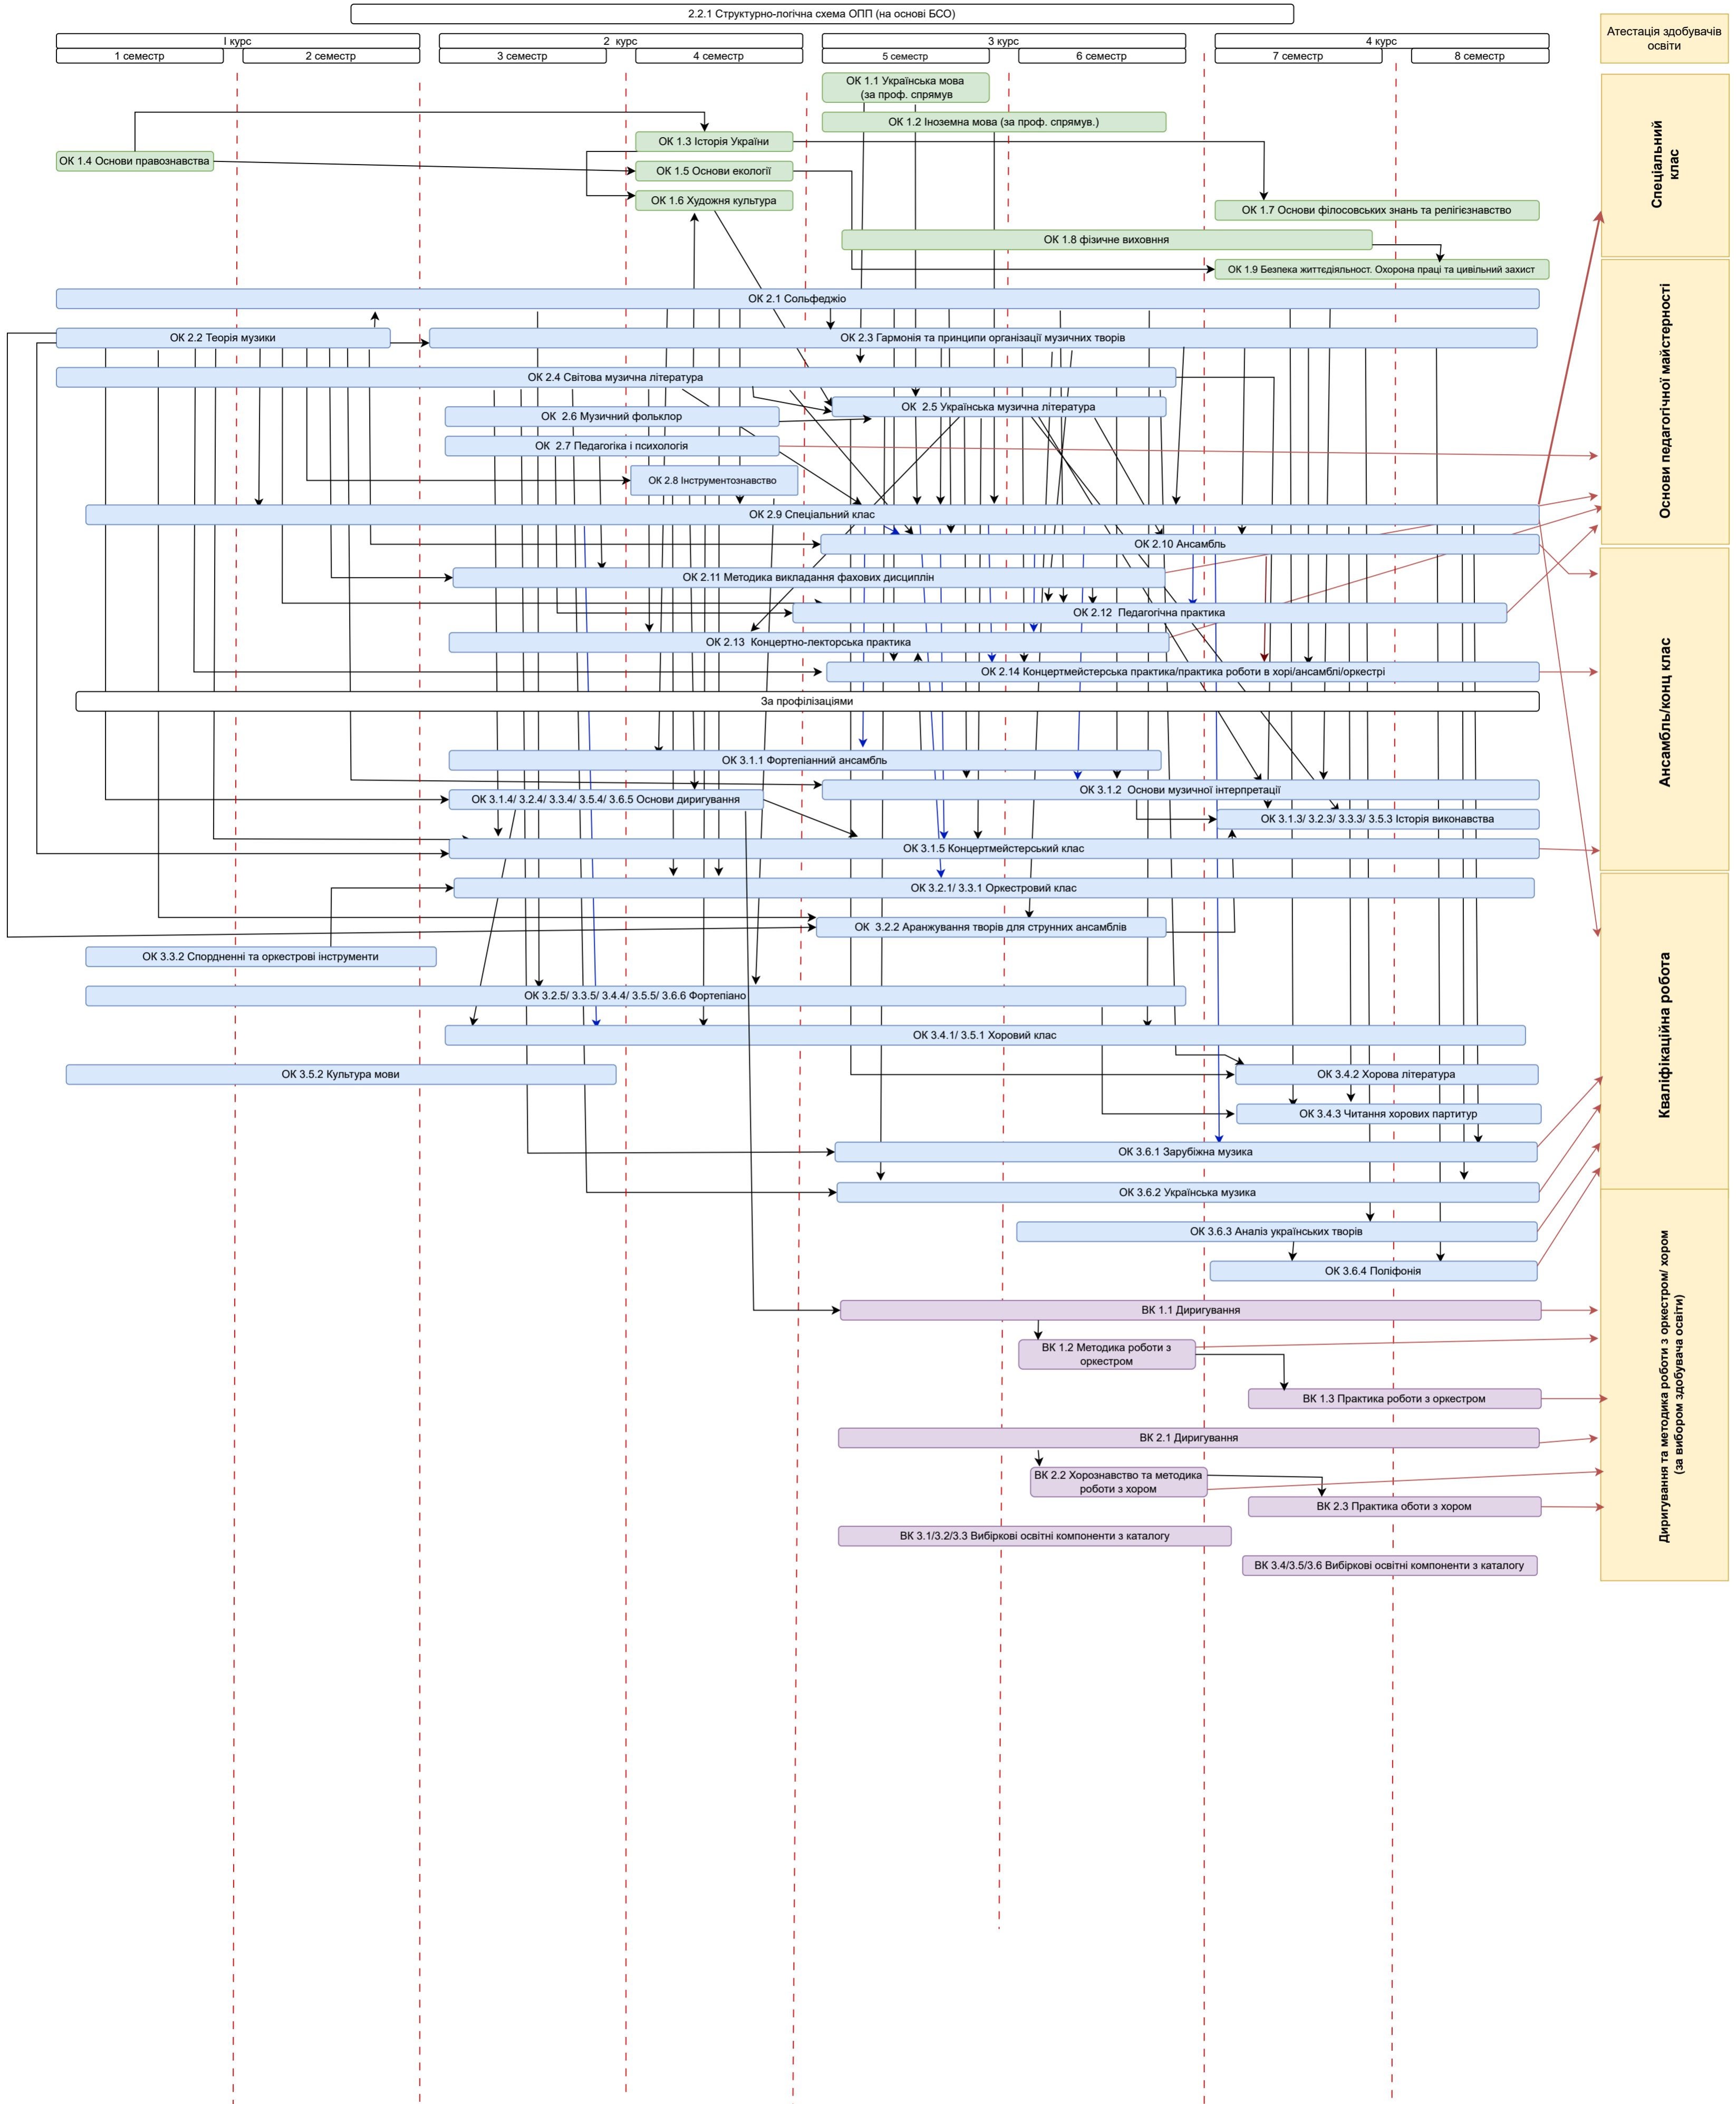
2.2.1 Структурно-логічна схема ОПП (на основі БСО)

І курс
1 семестр
2 семестр
2 курс
3 семестр
4 семестр
3 курс
5 семестр
6 семестр
4 курс
7 семестр
8 семестр

Атестація здобувачів освіти

ОК 1.1 Українська мова (за проф. спрямув
ОК 1.2 Іноземна мова (за проф. спрямув.)
ОК 1.3 Історія України
ОК 1.4 Основи правознавства
ОК 1.5 Основи екології
ОК 1.6 Художня культура
ОК 1.7 Основи філософських знань та релігієзнавство
ОК 1.8 фізичне виховння
ОК 1.9 Безпека життєдіяльност. Охорона праці та цивільний захист
ОК 2.1 Сольфеджіо
ОК 2.2 Теорія музики
ОК 2.3 Гармонія та принципи організації музичних творів
ОК 2.4 Світова музична література
ОК 2.6 Музичний фольклор
ОК 2.5 Українська музична література
ОК 2.7 Педагогіка і психологія
ОК 2.8 Інструментознавство
ОК 2.9 Спеціальний клас
ОК 2.10 Ансамбль
ОК 2.11 Методика викладання фахових дисциплін
ОК 2.12 Педагогічна практика
ОК 2.13 Концертно-лекторська практика
ОК 2.14 Концертмейстерська практика/практика роботи в хорі/ансамблі/оркестрі
За профілізаціями
ОК 3.1.1 Фортепіанний ансамбль
ОК 3.1.2 Основи музичної інтерпретації
ОК 3.1.4/ 3.2.4/ 3.3.4/ 3.5.4/ 3.6.5 Основи диригування
ОК 3.1.3/ 3.2.3/ 3.3.3/ 3.5.3 Історія виконавства
ОК 3.1.5 Концертмейстерський клас
ОК 3.2.1/ 3.3.1 Оркестровий клас
ОК 3.2.2 Аранжування творів для струнних ансамблів
ОК 3.3.2 Споріднені та оркестрові інструменти
ОК 3.2.5/ 3.3.5/ 3.4.4/ 3.5.5/ 3.6.6 Фортепіано
ОК 3.4.1/ 3.5.1 Хоровий клас
ОК 3.5.2 Культура мови
ОК 3.4.2 Хорова література
ОК 3.4.3 Читання хорових партитур
ОК 3.6.1 Зарубіжна музика
ОК 3.6.2 Українська музика
ОК 3.6.3 Аналіз українських творів
ОК 3.6.4 Поліфонія
ВК 1.1 Диригування
ВК 1.2 Методика роботи з оркестром
ВК 1.3 Практика роботи з оркестром
ВК 2.1 Диригування
ВК 2.2 Хорознавство та методика роботи з хором
ВК 2.3 Практика оботи з хором
ВК 3.1/3.2/3.3 Вибіркові освітні компоненти з каталогу
ВК 3.4/3.5/3.6 Вибіркові освітні компоненти з каталогу

Спеціальний клас
Основи педагогічної майстерності
Ансамбль/конц клас
Кваліфікаційна робота
Диригування та методика роботи з оркестром/ хором (за вибором здобувача освіти)